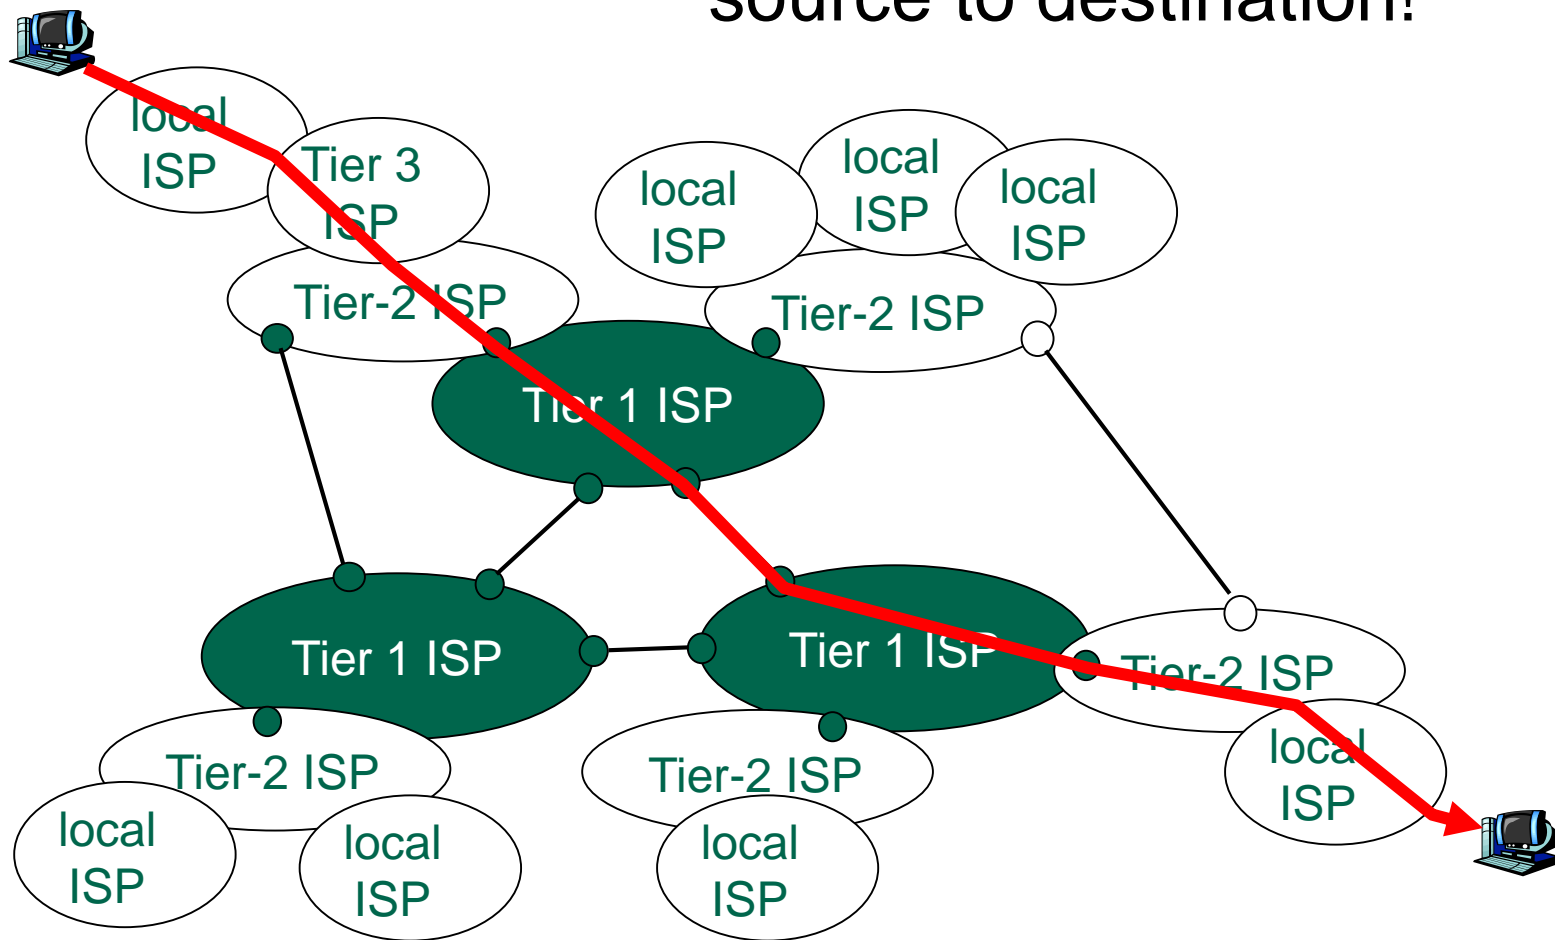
source to destination!

local ISP

Tier 3 ISP

local ISP

local ISP

local ISP

Tier-2 ISP

Tier-2 ISP

Tier 1 ISP

Tier 1 ISP

Tier 1 ISP

Tier-2 ISP

local ISP

Tier-2 ISP

Tier-2 ISP

local ISP

local ISP

local ISP